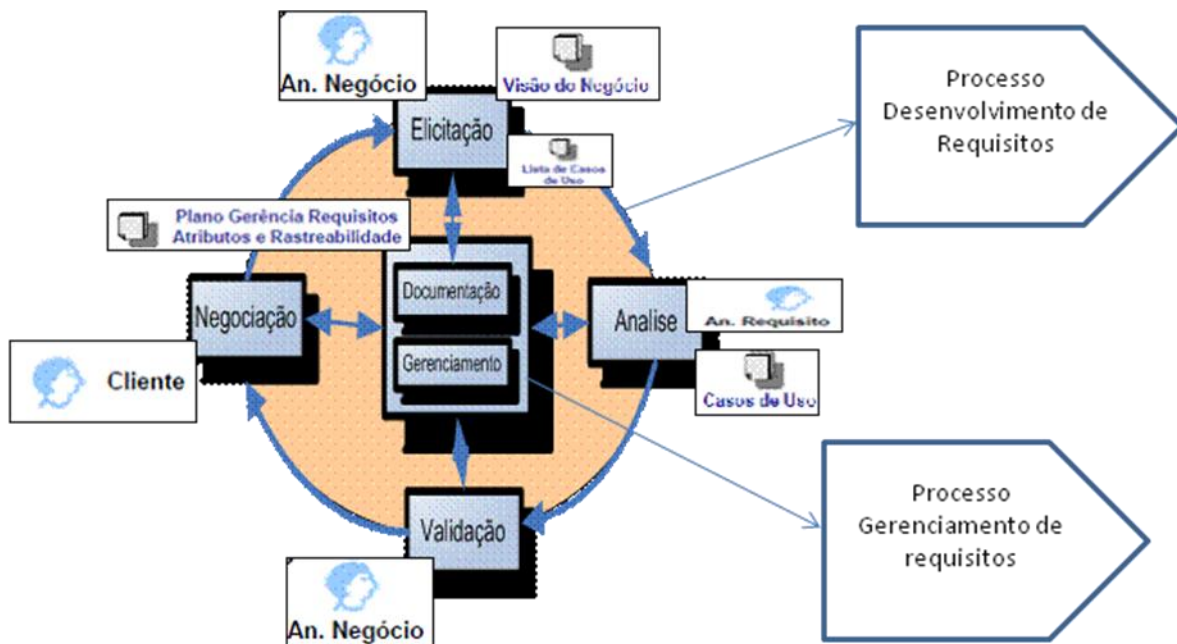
An. Negócio

Visão do Negócio

Elicitação

Lista de Casos de Uso

Processo Desenvolvimento de Requisitos

Plano Gerência Requisitos Atributos e Rastreabilidade

Negociação

Documentação

Gerenciamento

Analise

An. Requisito

Casos de Uso

Cliente

Processo Gerenciamento de requisitos

Validação

An. Negócio